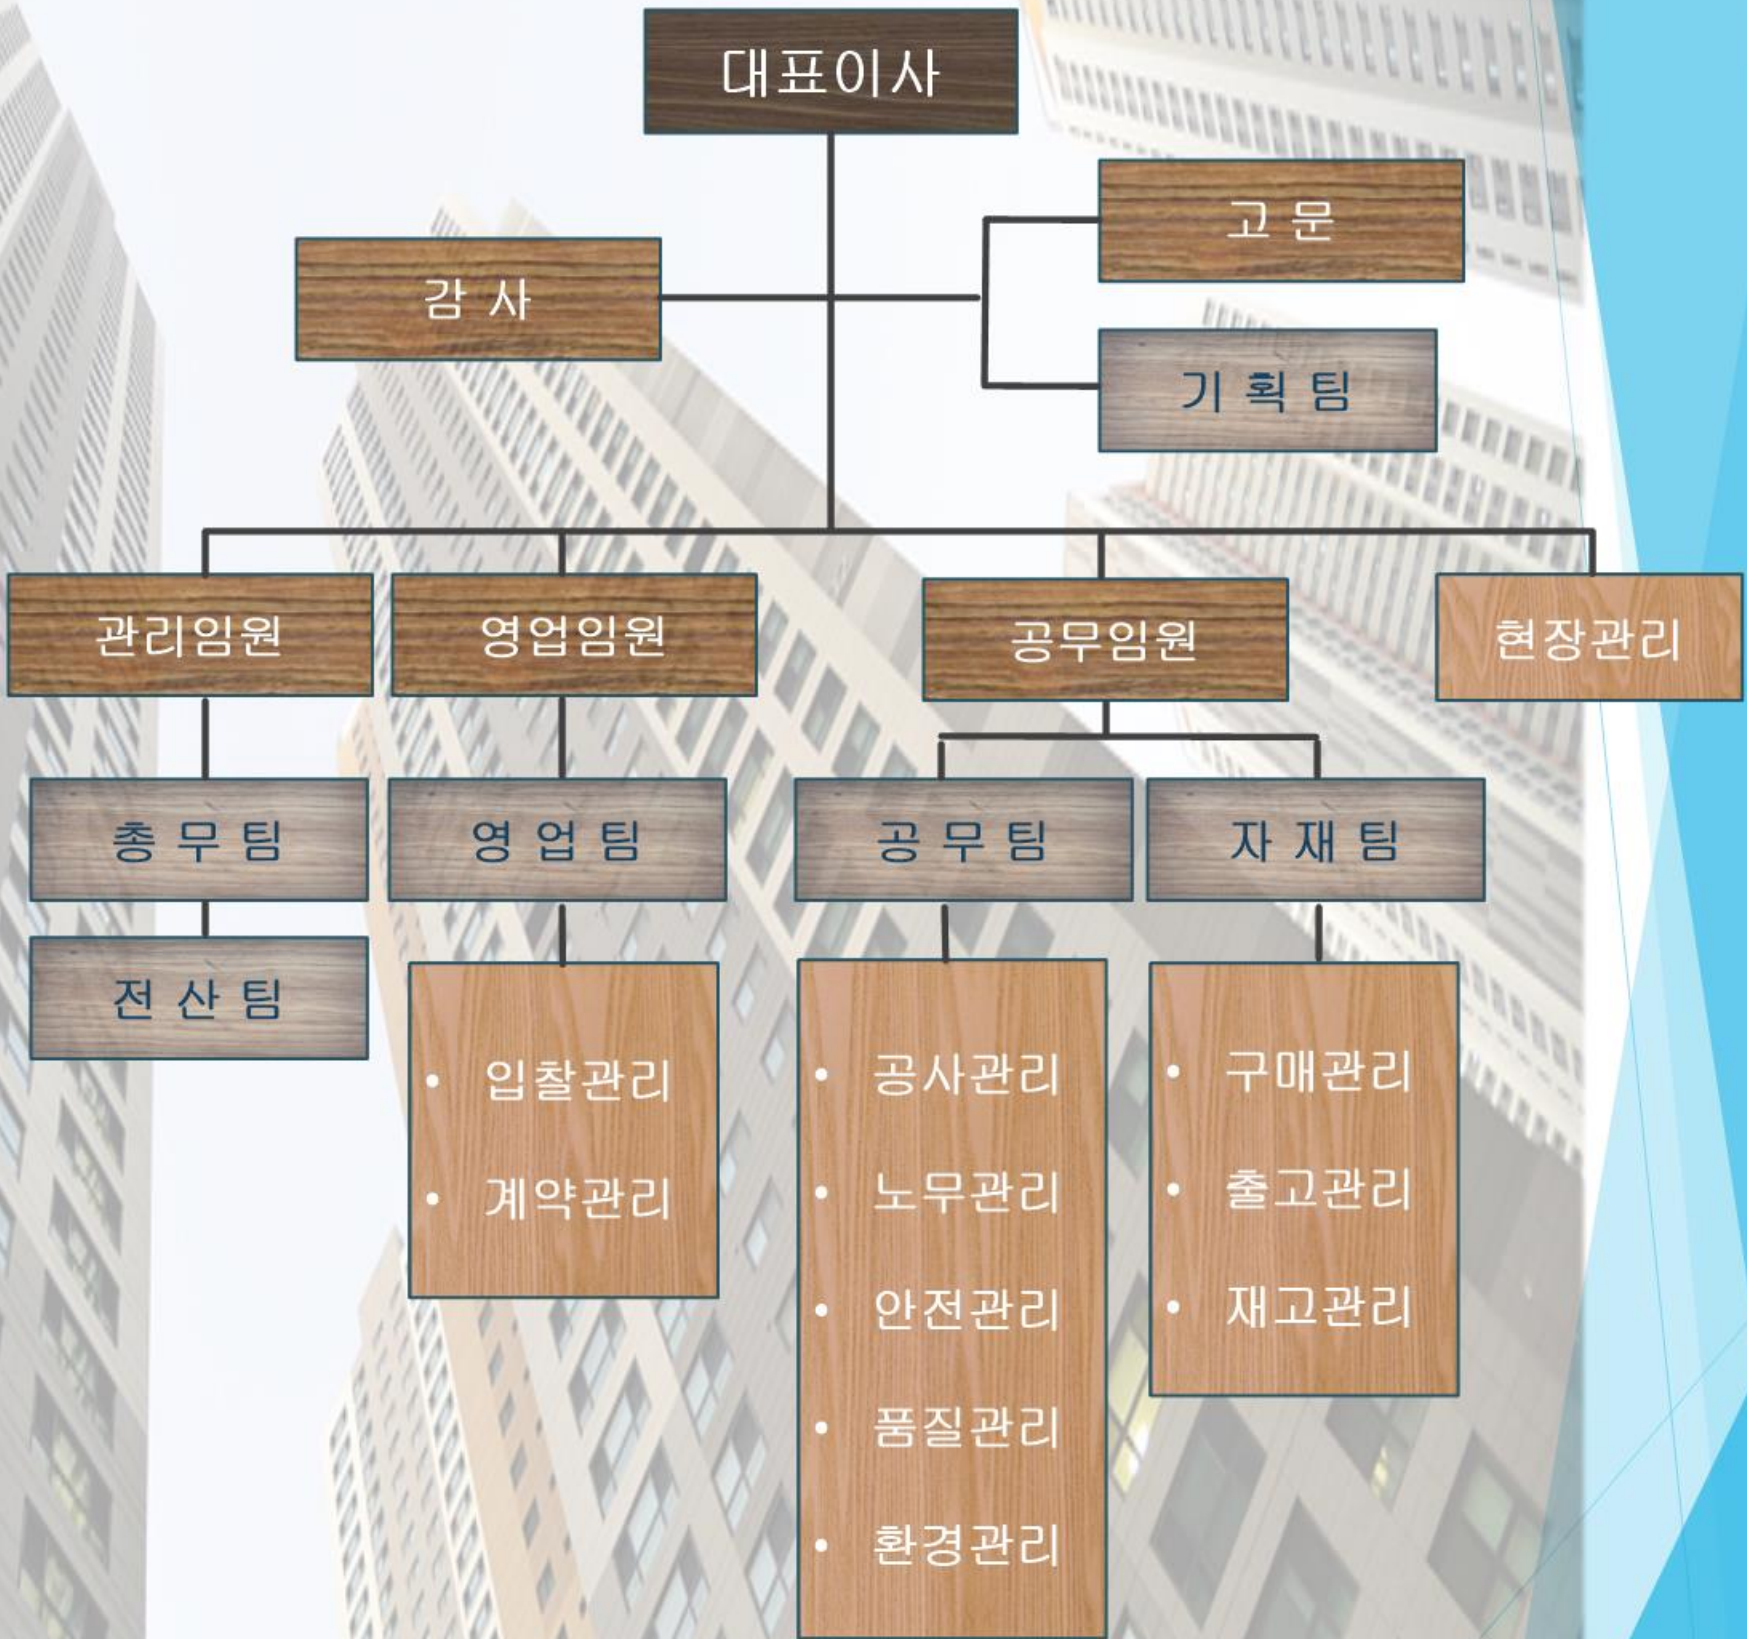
대표이사

고 문

감 사

기 획 팀

관리임원

영업임원

공무임원

현장관리

총 무 팀

영 업 팀

공 무 팀

자 재 팀

전 산 팀

• 입찰관리
• 계약관리

• 공사관리
• 노무관리
• 안전관리
• 품질관리
• 환경관리

• 구매관리
• 출고관리
• 재고관리